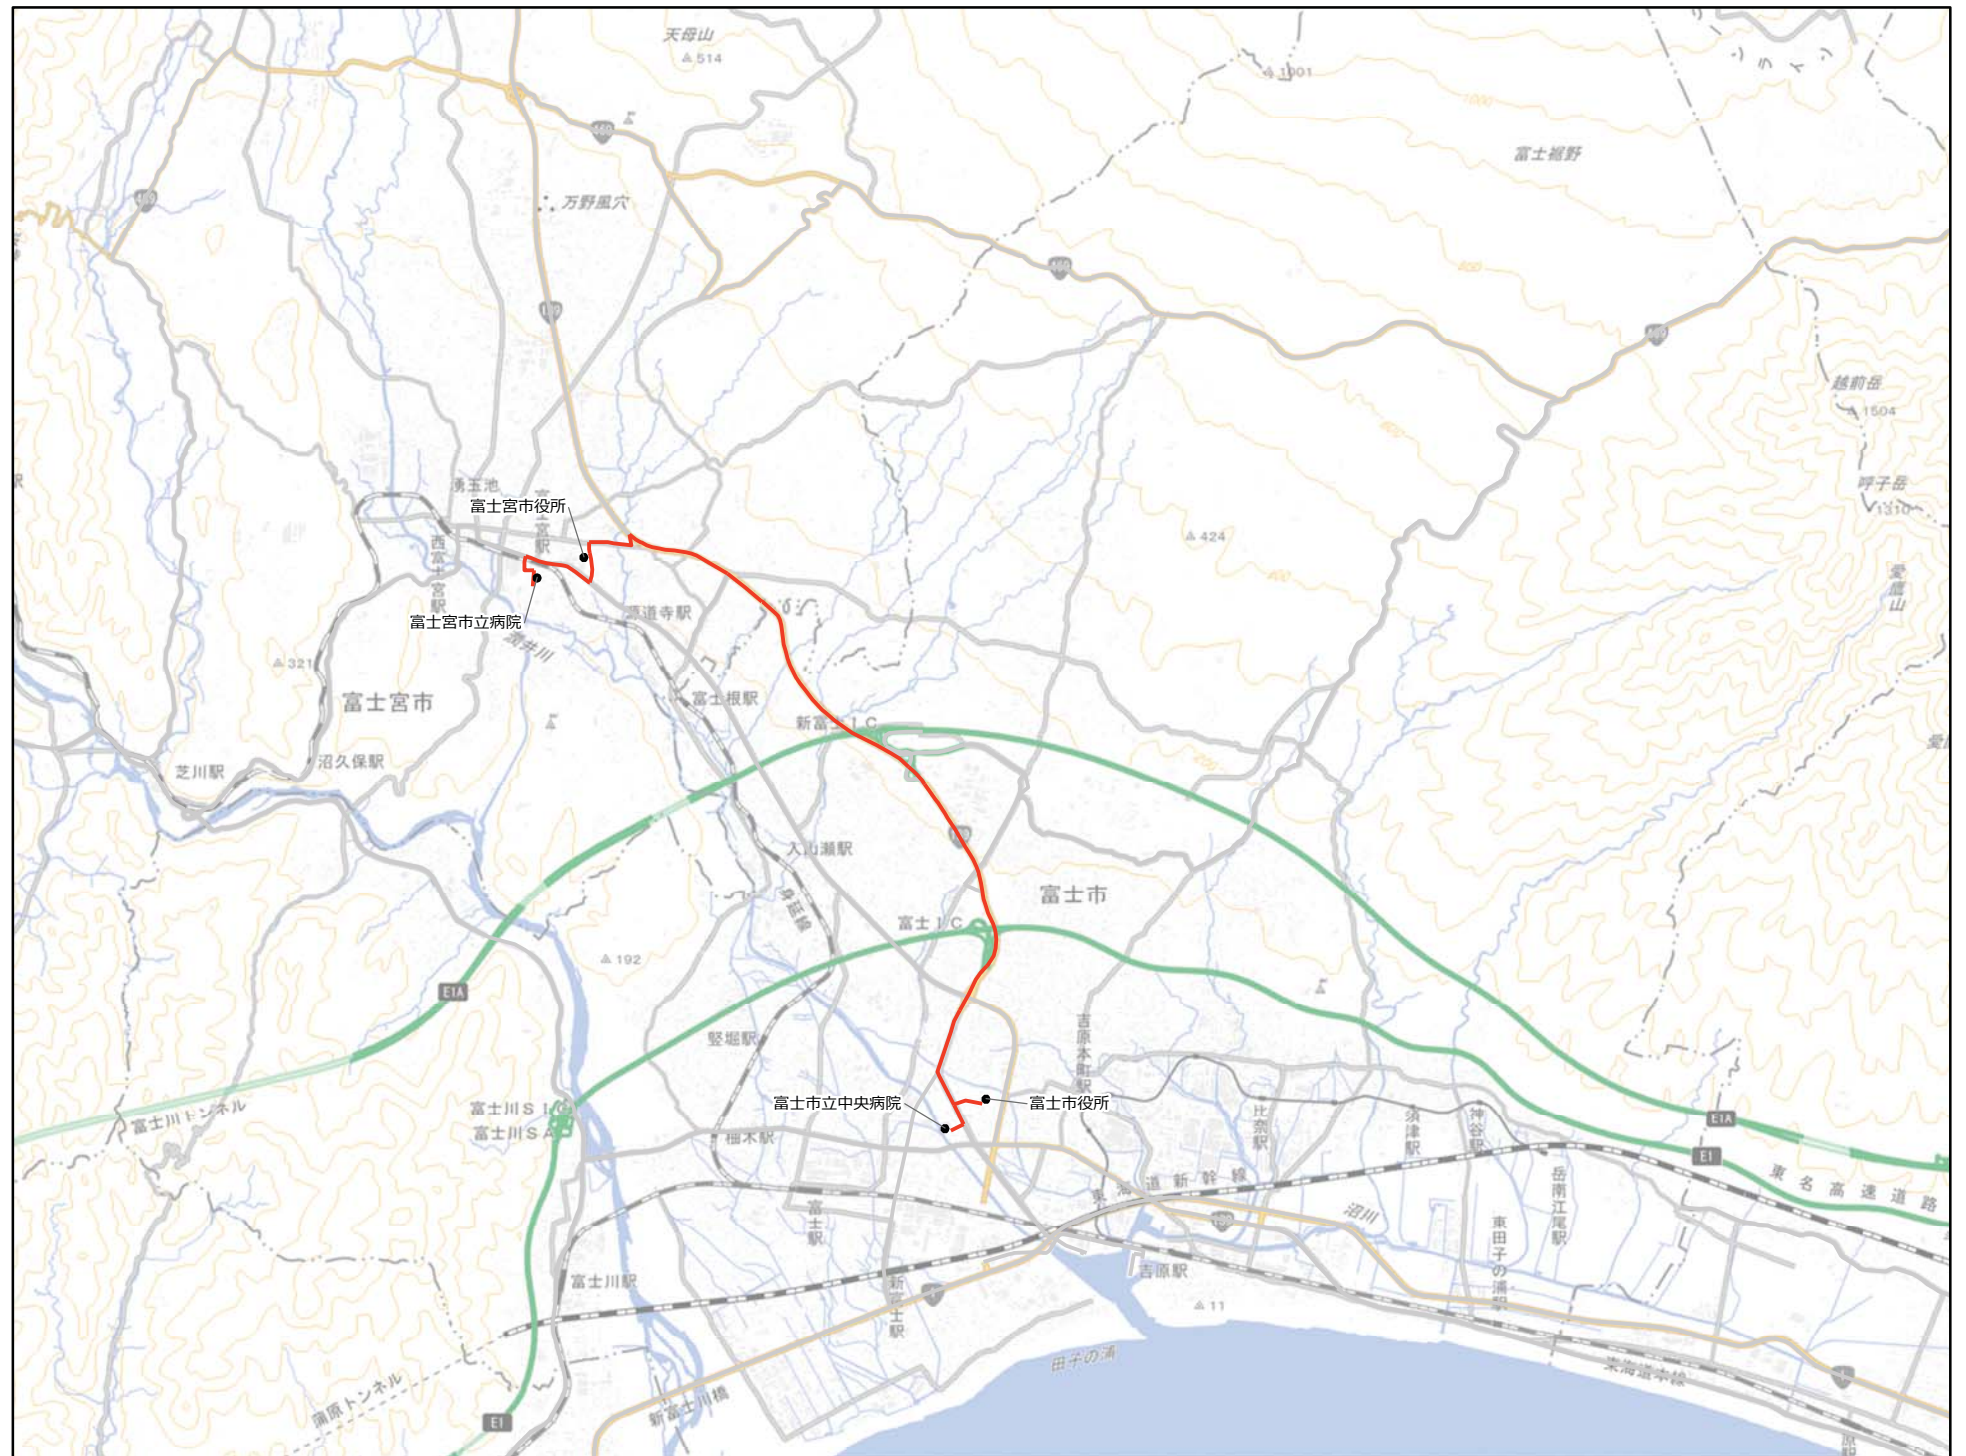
天母山
514
1001
富士裾野
万野風穴
越前岳
1504
呼子岳
1310
愛鷹山
424
湧玉池
富士宮市役所
富士宮駅
西富士宮駅
富士宮市立病院
源道寺駅
潤井川
321
富士宮市
富士根駅
新富士IC
沼久保駅
芝川駅
入山瀬駅
富士市
富士IC
192
身延線
E1A
竪堀駅
吉原本町駅
富士川トンネル
富士川SIC
富士川SA
富士市立中央病院
富士市役所
比奈駅
須津駅
神谷駅
岳南江尾駅
柚木駅
東海道新幹線
E1A
E1
東名高速道路
沼川
富士駅
東田子の浦駅
吉原駅
富士川駅
新富士駅
11
田子の浦
東海道本線
蒲原トンネル
新富士川橋
E1